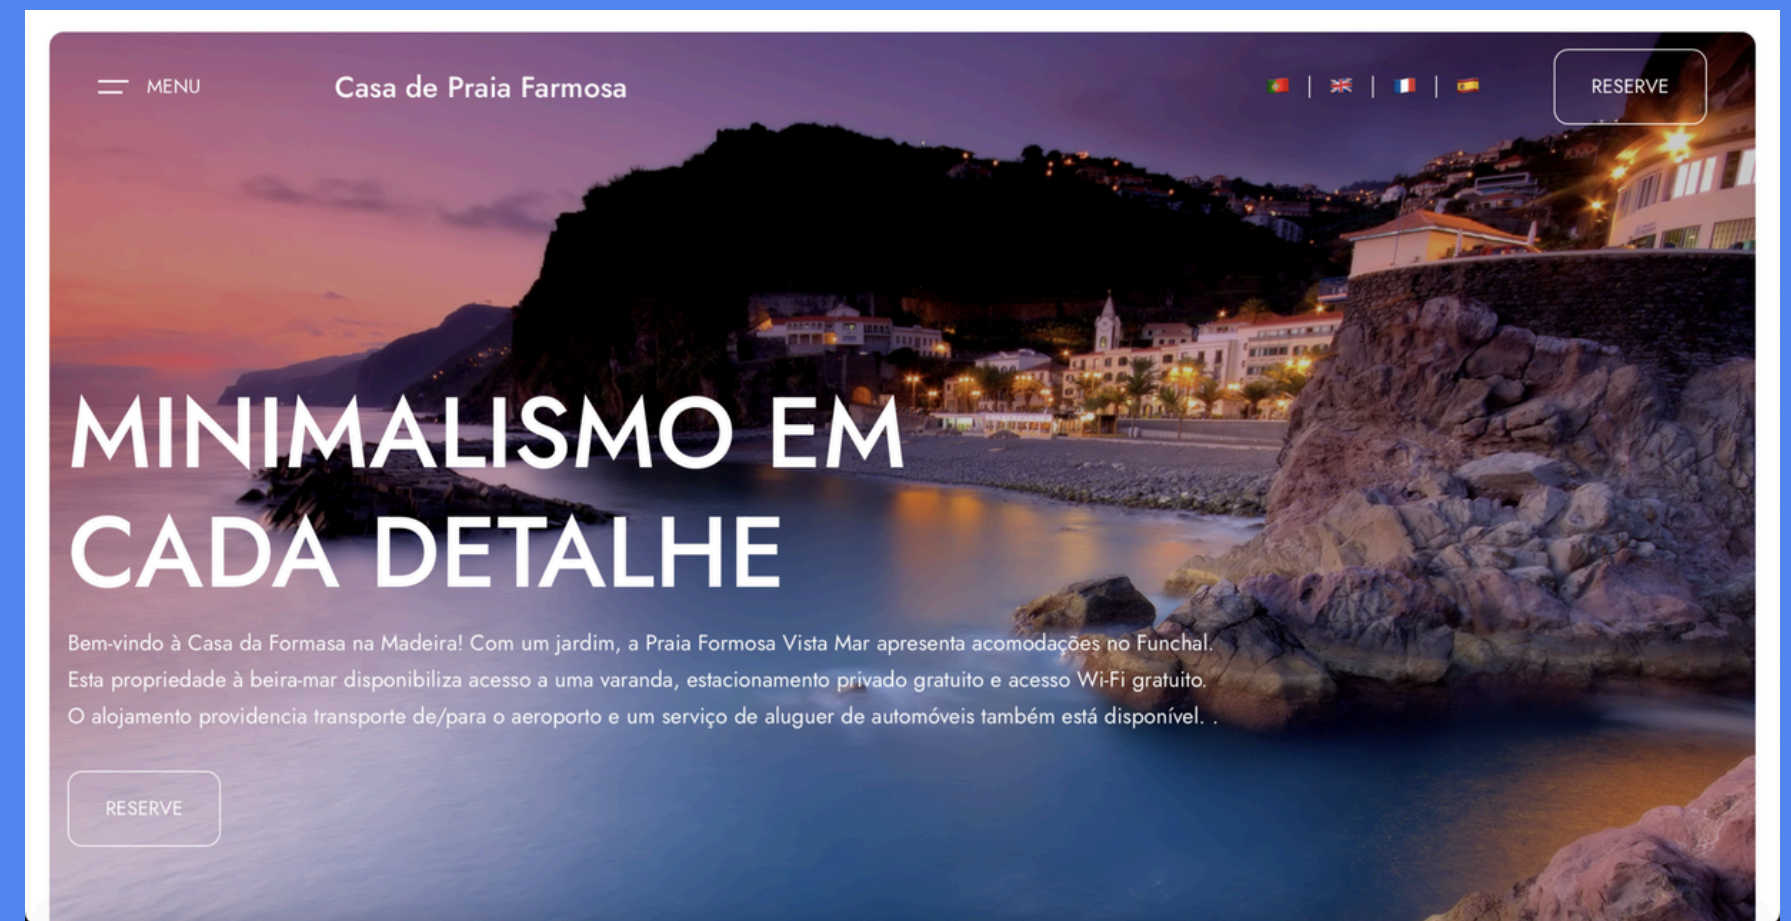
MENU

Casa de Praia Farmosa

RESERVE

MINIMALISMO EM CADA DETALHE

Bem-vindo à Casa da Formasa na Madeira! Com um jardim, a Praia Formosa Vista Mar apresenta acomodações no Funchal. Esta propriedade à beira-mar disponibiliza acesso a uma varanda, estacionamento privado gratuito e acesso Wi-Fi gratuito. O alojamento providencia transporte de/para o aeroporto e um serviço de aluguer de automóveis também está disponível. .

RESERVE